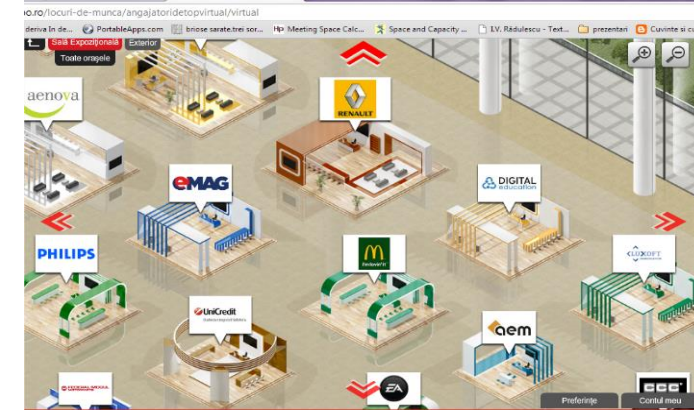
o.ro/locuri-de-munca/angajatoridetopvirtual/virtual

deriva în de... PortableApps.com briose sarate.trei sor... Meeting Space Calc... Space and Capacity ... I.V. Rădulescu - Text... prezentari Cuvinte și

Sala Expoziţională Exterior
Toate oraşele

aenova
RENAULT
eMAG
DIGITAL education
PHILIPS
McDonald's
LUXOFT
UniCredit
aem
EA

Preferinţe
Contul meu